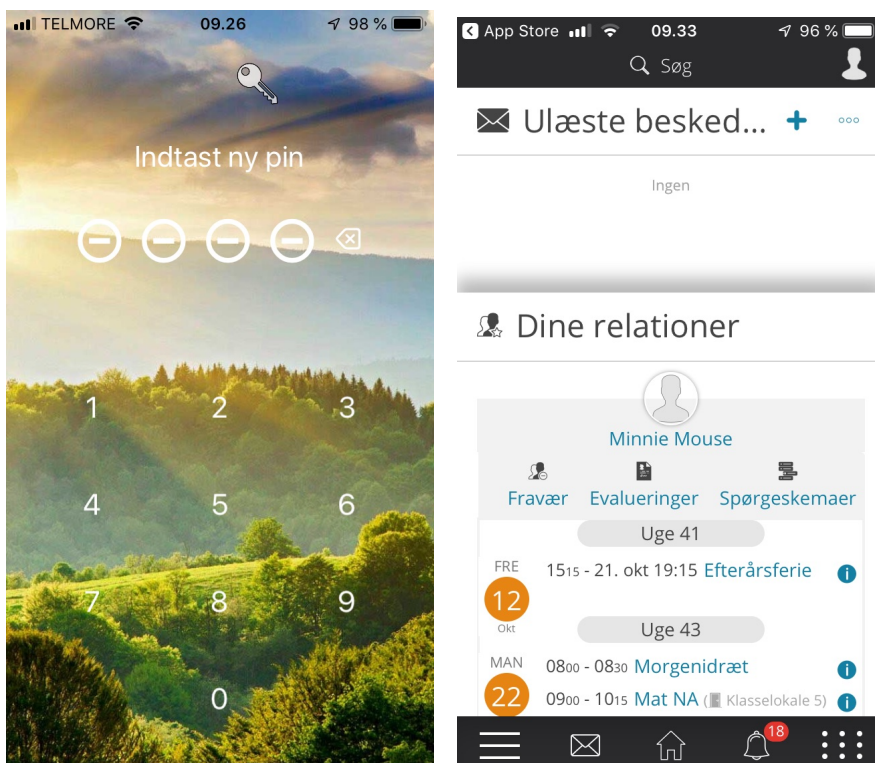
TELMORE 09.26 98 %

Indtast ny pin

1 2 3
4 5 6
7 8 9
0

App Store 09.33 96 %

Søg

Ulæste besked... + ooo

Ingen

Dine relationer

Minnie Mouse

Fravær Evalueringer Spørgeskemaer

Uge 41

FRE 12 Okt 15$^{15}$ - 21. okt 19:15 Efterårsferie

Uge 43

MAN 22 08$^{00}$ - 08$^{30}$ Morgenidræt
09$^{00}$ - 10$^{15}$ Mat NA (Klasselokale 5)

18